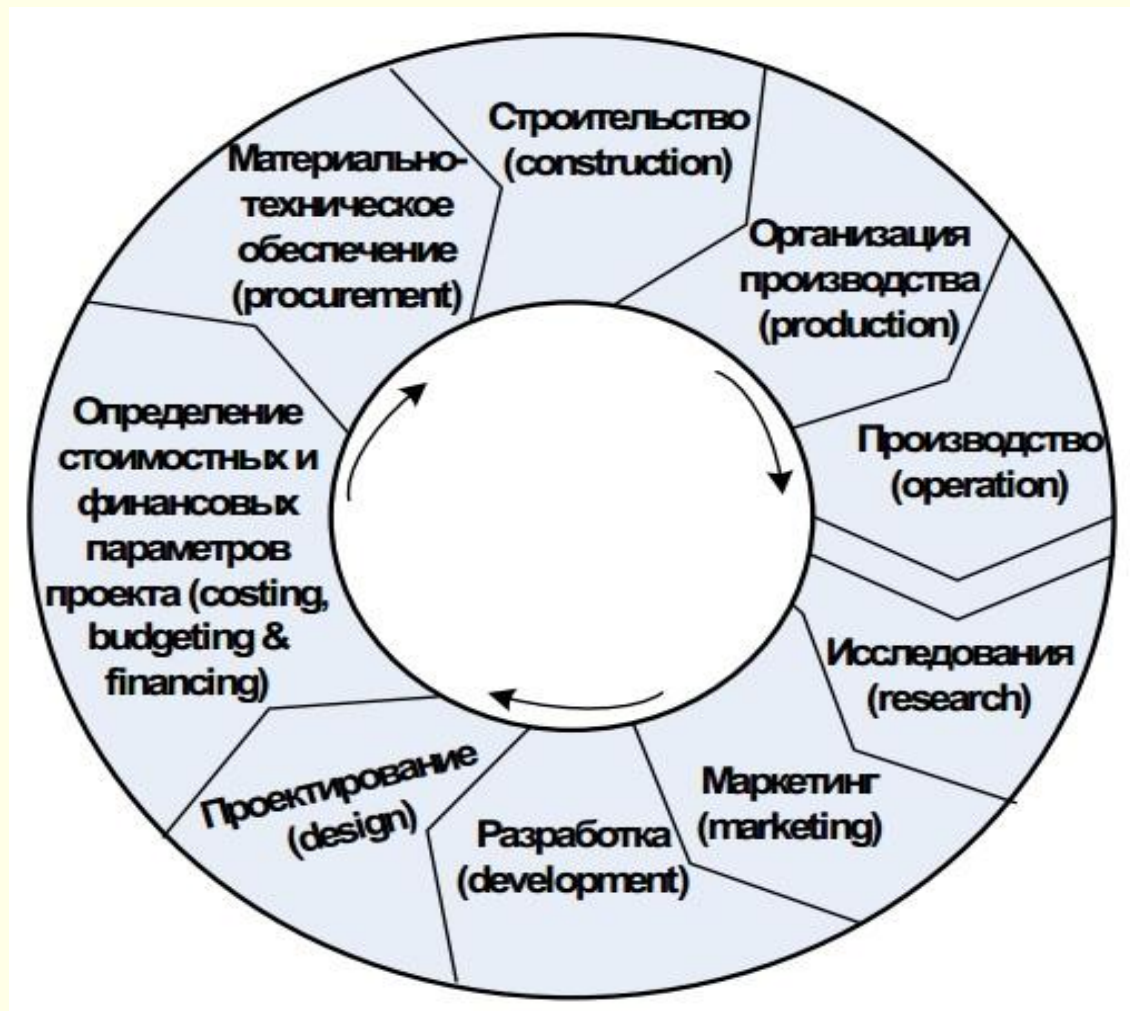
Строительство (construction)

Организация производства (production)

Производство (operation)

Исследования (research)

Маркетинг (marketing)

Разработка (development)

Проектирование (design)

Определение стоимостных и финансовых параметров проекта (costing, budgeting & financing)

Материально-техническое обеспечение (procurement)